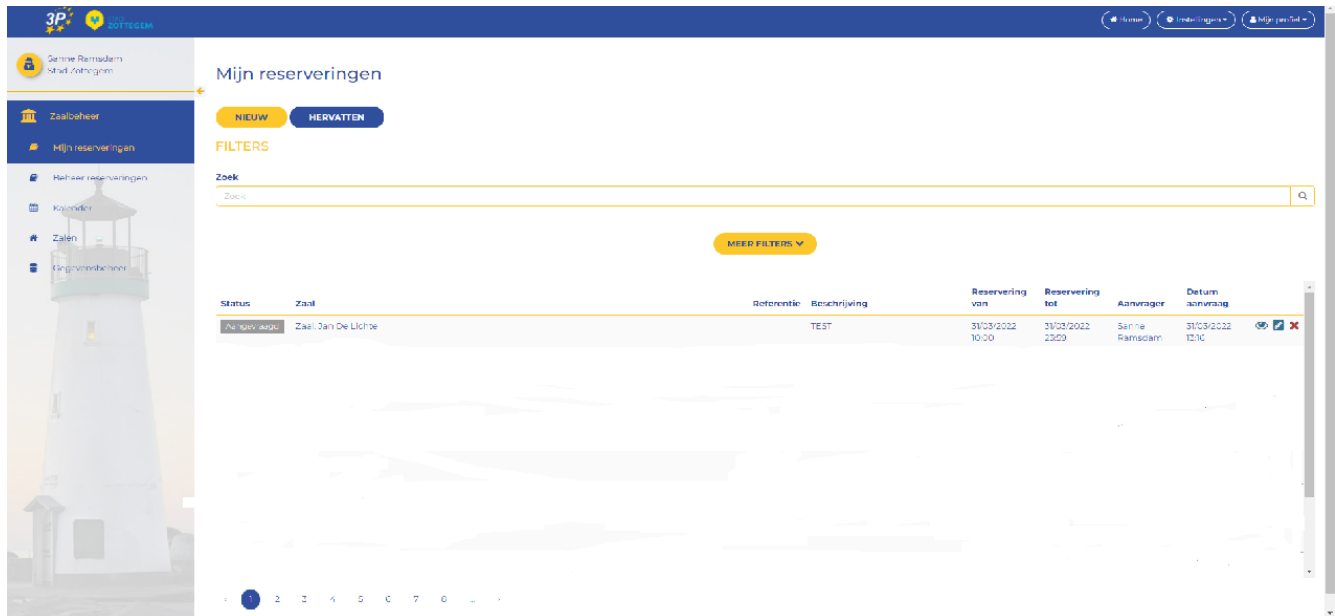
3P

ZOTTEGEM

Home | Instellingen | Mijn profiel

Sanne Ramsdam
Stad Zottegem

Zaalbeheer
Mijn reserveringen
Beheer reserveringen
Kalender
Zalen
Gegevensbeheer

Mijn reserveringen

NIEUW
HERVATTEN

FILTERS

Zoek

Zoek

MEER FILTERS

| Status | Zaal | Referentie | Beschrijving | Reservering van | Reservering tot | Aanvrager | Datum aanvraag |
|---|---|---|---|---|---|---|---|
| Aangevraagd | Zaal Jan De Lichte | | TEST | 31/03/2022 10:00 | 31/03/2022 23:59 | Sanne Ramsdam | 31/03/2022 12:10 |

1 2 3 4 5 6 7 8 ...